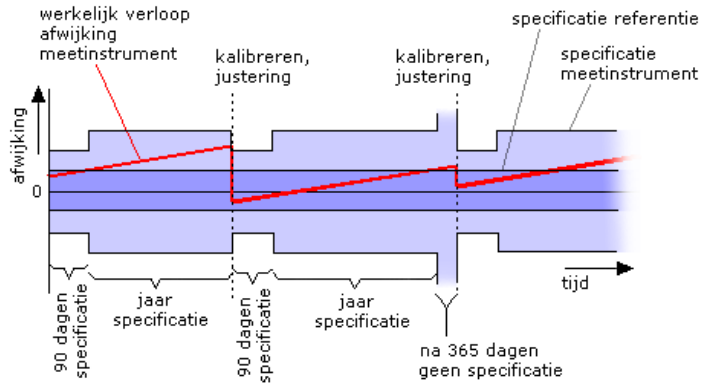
werkelijk verloop afwijking meetinstrument

kalibreren, justering

kalibreren, justering

specificatie referentie

specificatie meetinstrument

afwijking

0

tijd

90 dagen specificatie

jaar specificatie

90 dagen specificatie

jaar specificatie

na 365 dagen geen specificatie